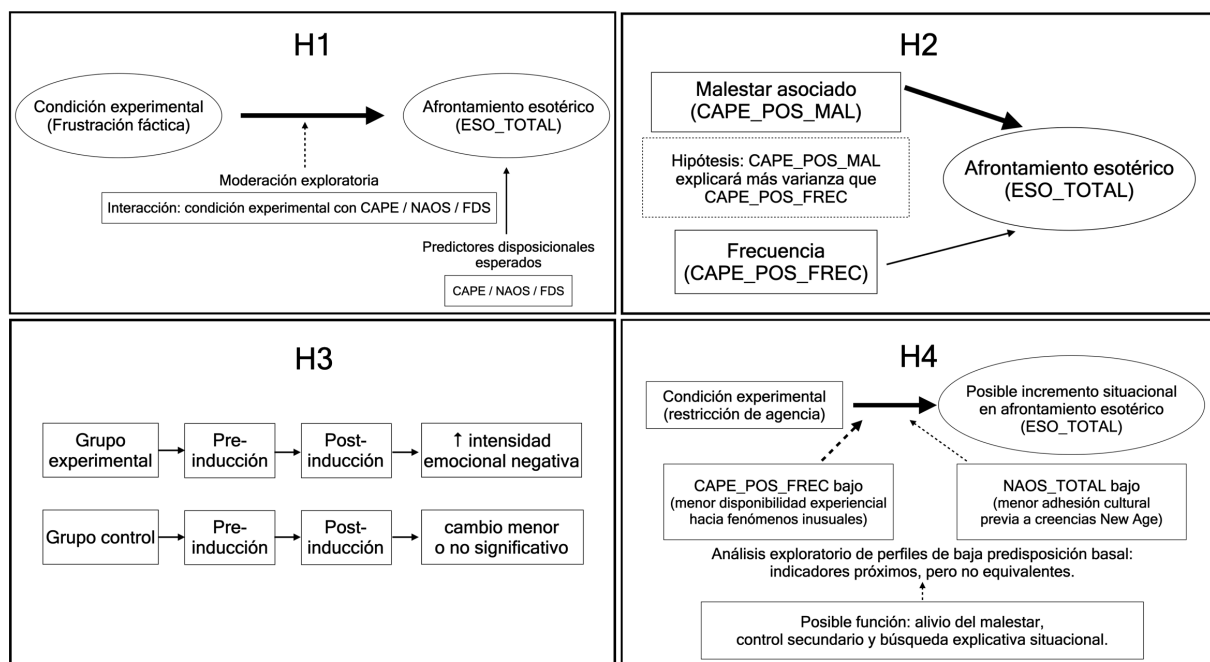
H1

Condición experimental (Frustración fáctica)

Afrontamiento esotérico (ESO_TOTAL)

Moderación exploratoria

Interacción: condición experimental con CAPE / NAOS / FDS

Predictores disposicionales esperados

CAPE / NAOS / FDS

H2

Malestar asociado (CAPE_POS_MAL)

Hipótesis: CAPE_POS_MAL explicará más varianza que CAPE_POS_FREC

Afrontamiento esotérico (ESO_TOTAL)

Frecuencia (CAPE_POS_FREC)

H3

Grupo experimental → Pre-inducción → Post-inducción → ↑ intensidad emocional negativa

Grupo control → Pre-inducción → Post-inducción → cambio menor o no significativo

H4

Condición experimental (restricción de agencia)

Posible incremento situacional en afrontamiento esotérico (ESO_TOTAL)

CAPE_POS_FREC bajo (menor disponibilidad experiencial hacia fenómenos inusuales)

NAOS_TOTAL bajo (menor adhesión cultural previa a creencias New Age)

Análisis exploratorio de perfiles de baja predisposición basal: indicadores próximos, pero no equivalentes.

Posible función: alivio del malestar, control secundario y búsqueda explicativa situacional.